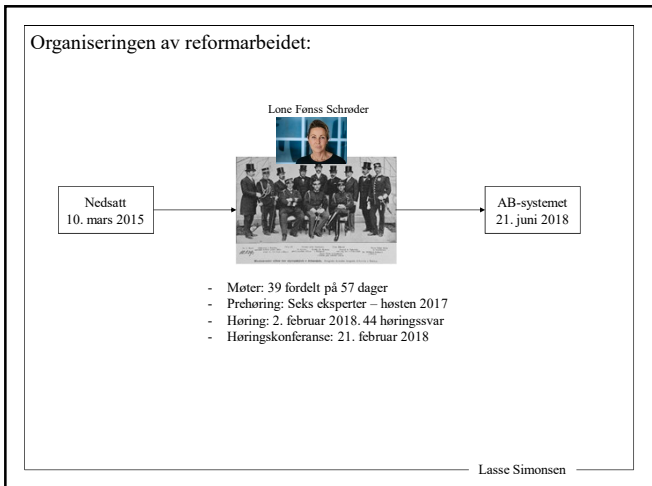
Organiseringen av reformarbeidet:

Lone Fønss Schrøder

Nedsatt
10. mars 2015

AB-systemet
21. juni 2018

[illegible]

- Møter: 39 fordelt på 57 dager
- Prehøring: Seks eksperter – høsten 2017
- Høring: 2. februar 2018. 44 høringssvar
- Høringskonferanse: 21. februar 2018

Lasse Simonsen